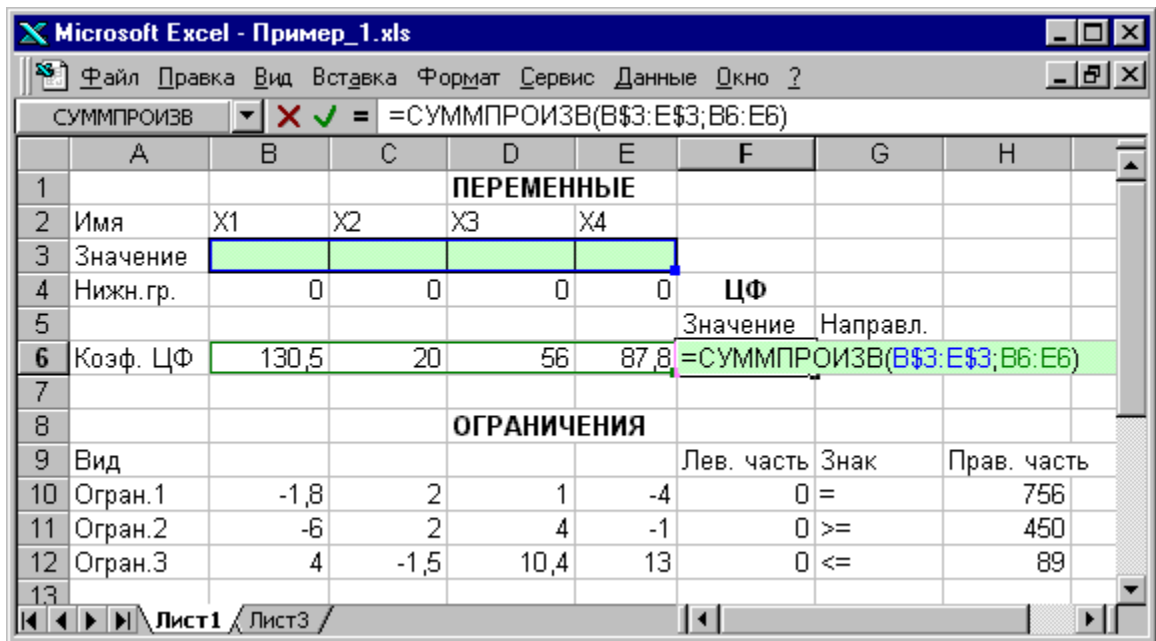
Microsoft Excel - Пример_1.xls

Файл Правка Вид Вставка Формат Сервис Данные Окно ?

СУММПРОИЗВ = =СУММПРОИЗВ(B$3:E$3;B6:E6)

| | A | B | C | D | E | F | G | H |
|---|---|---|---|---|---|---|---|---|
| 1 | | | | ПЕРЕМЕННЫЕ | | | | |
| 2 | Имя | X1 | X2 | X3 | X4 | | | |
| 3 | Значение | | | | | | | |
| 4 | Нижн.гр. | 0 | 0 | 0 | 0 | ЦФ | | |
| 5 | | | | | | Значение | Направл. | |
| 6 | Коэф. ЦФ | 130,5 | 20 | 56 | 87,8 | =СУММПРОИЗВ(B$3:E$3;B6:E6) | | |
| 7 | | | | | | | | |
| 8 | | | | ОГРАНИЧЕНИЯ | | | | |
| 9 | Вид | | | | | Лев. часть | Знак | Прав. часть |
| 10 | Огран.1 | -1,8 | 2 | 1 | -4 | 0 | = | 756 |
| 11 | Огран.2 | -6 | 2 | 4 | -1 | 0 | >= | 450 |
| 12 | Огран.3 | 4 | -1,5 | 10,4 | 13 | 0 | <= | 89 |
| 13 | | | | | | | | |

Лист1 Лист3